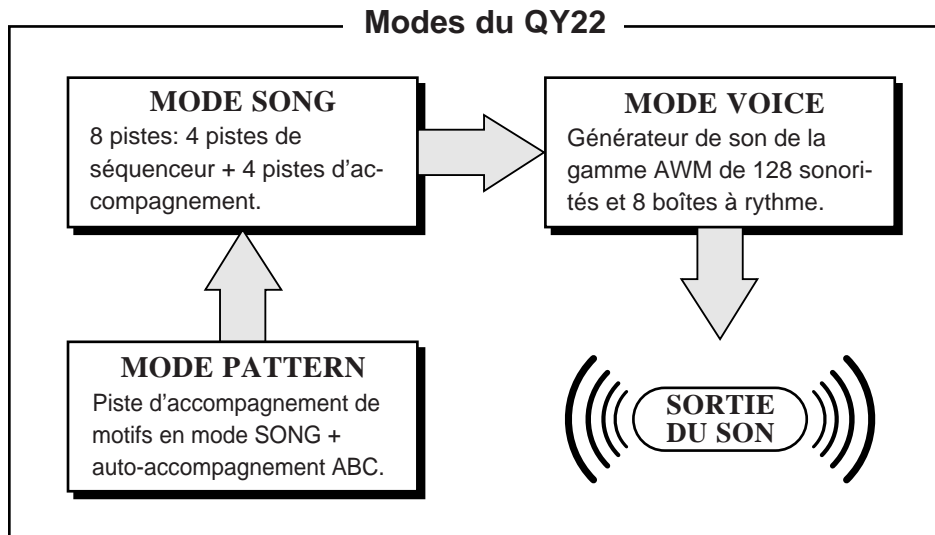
Modes du QY22

MODE SONG
8 pistes: 4 pistes de séquenceur + 4 pistes d'accompagnement.

MODE VOICE
Générateur de son de la gamme AWM de 128 sonorités et 8 boîtes à rythme.

MODE PATTERN
Piste d'accompagnement de motifs en mode SONG + auto-accompagnement ABC.

SORTIE DU SON